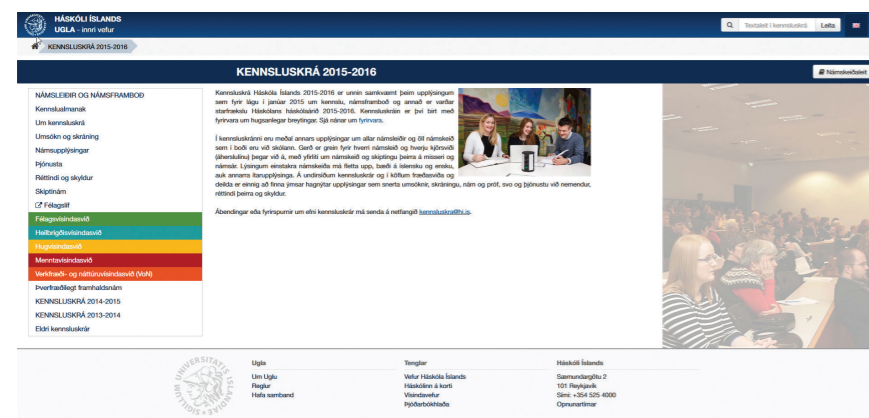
HÁSKÓLI ÍSLANDS
UGLA - innri vefur

Textaleit í kennsluskrá Leita

KENNSLUSKRÁ 2015-2016

KENNSLUSKRÁ 2015-2016

Námskeiðaleit

NÁMSLEIÐIR OG NÁMSFRAMBOÐ
Kennslualmanak
Um kennsluskrá
Umsókn og skráning
Námsupplýsingar
Þjónusta
Réttindi og skyldur
Skiptinám
Félagslíf
Félagsvísindasvið
Heilbrigðisvísindasvið
Hugvísindasvið
Menntavísindasvið
Verkfræði- og náttúruvísindasvið (VoN)
Þverfræðilegt framhaldsnám
KENNSLUSKRÁ 2014-2015
KENNSLUSKRÁ 2013-2014
Eldri kennsluskrár

Kennsluskrá Háskóla Íslands 2015-2016 er unnin samkvæmt þeim upplýsingum sem fyrir lágu í janúar 2015 um kennslu, námsframboð og annað er varðar starfsemi Háskólans háskólaárið 2015-2016. Kennsluskrán er því birt með fyrirvara um hugsanlegar breytingar. Sjá nánar um fyrirvara.

Í kennsluskránni eru meðal annars upplýsingar um allar námsleiðir og öll námskeið sem í boði eru við skólann. Gerð er grein fyrir hverri námsleið og hverju kjörsviði (áherslulínu) þegar við á, með yfirliti um námskeið og skiptingu þeirra á misseri og námsár. Lýsingum einstakra námskeiða má fletta upp, bæði á íslensku og ensku, auk annarra ítarupplýsinga. Á undirsíðum kennsluskrár og í köflum fræðasviða og deilda er einnig að finna ýmsar hagnýtar upplýsingar sem snerta umsóknir, skráningu, nám og próf, svo og þjónustu við nemendur, réttindi þeirra og skyldur.

Ábendingar eða fyrirspurnir um efni kennsluskrár má senda á netfangið kennsluskra@hi.is.

Ugla
Um Uglu
Reglur
Hafa samband

Tenglar
Vefur Háskóla Íslands
Háskólinn á korti
Vísindavefur
Þjóðarbókhlaða

Háskóli Íslands
Sæmundargötu 2
101 Reykjavík
Sími: +354 525 4000
Opnunartímar